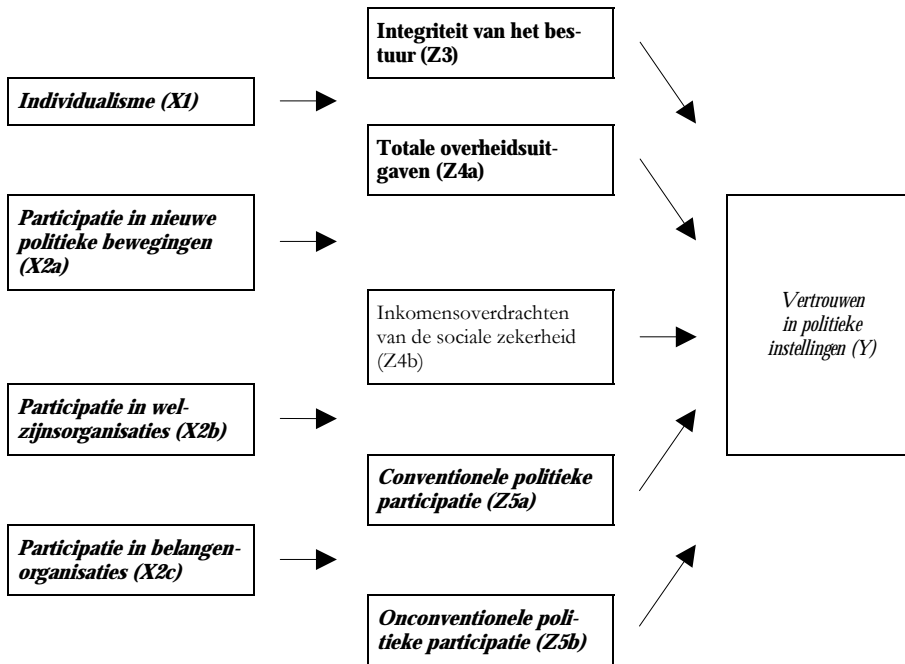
Integriteit van het bestuur (Z3)

Individualisme (X1)

Totale overheidsuitgaven (Z4a)

Participatie in nieuwe politieke bewegingen (X2a)

Inkomensoverdrachten van de sociale zekerheid (Z4b)

Vertrouwen in politieke instellingen (Y)

Participatie in welzijnsorganisaties (X2b)

Conventionele politieke participatie (Z5a)

Participatie in belangenorganisaties (X2c)

Onconventionele politieke participatie (Z5b)